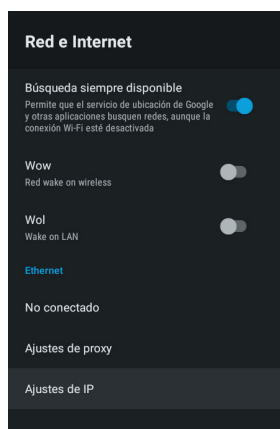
Red e Internet

Búsqueda siempre disponible
Permite que el servicio de ubicación de Google y otras aplicaciones busquen redes, aunque la conexión Wi-Fi esté desactivada

Wow
Red wake on wireless

Wol
Wake on LAN

Ethernet

No conectado

Ajustes de proxy

Ajustes de IP